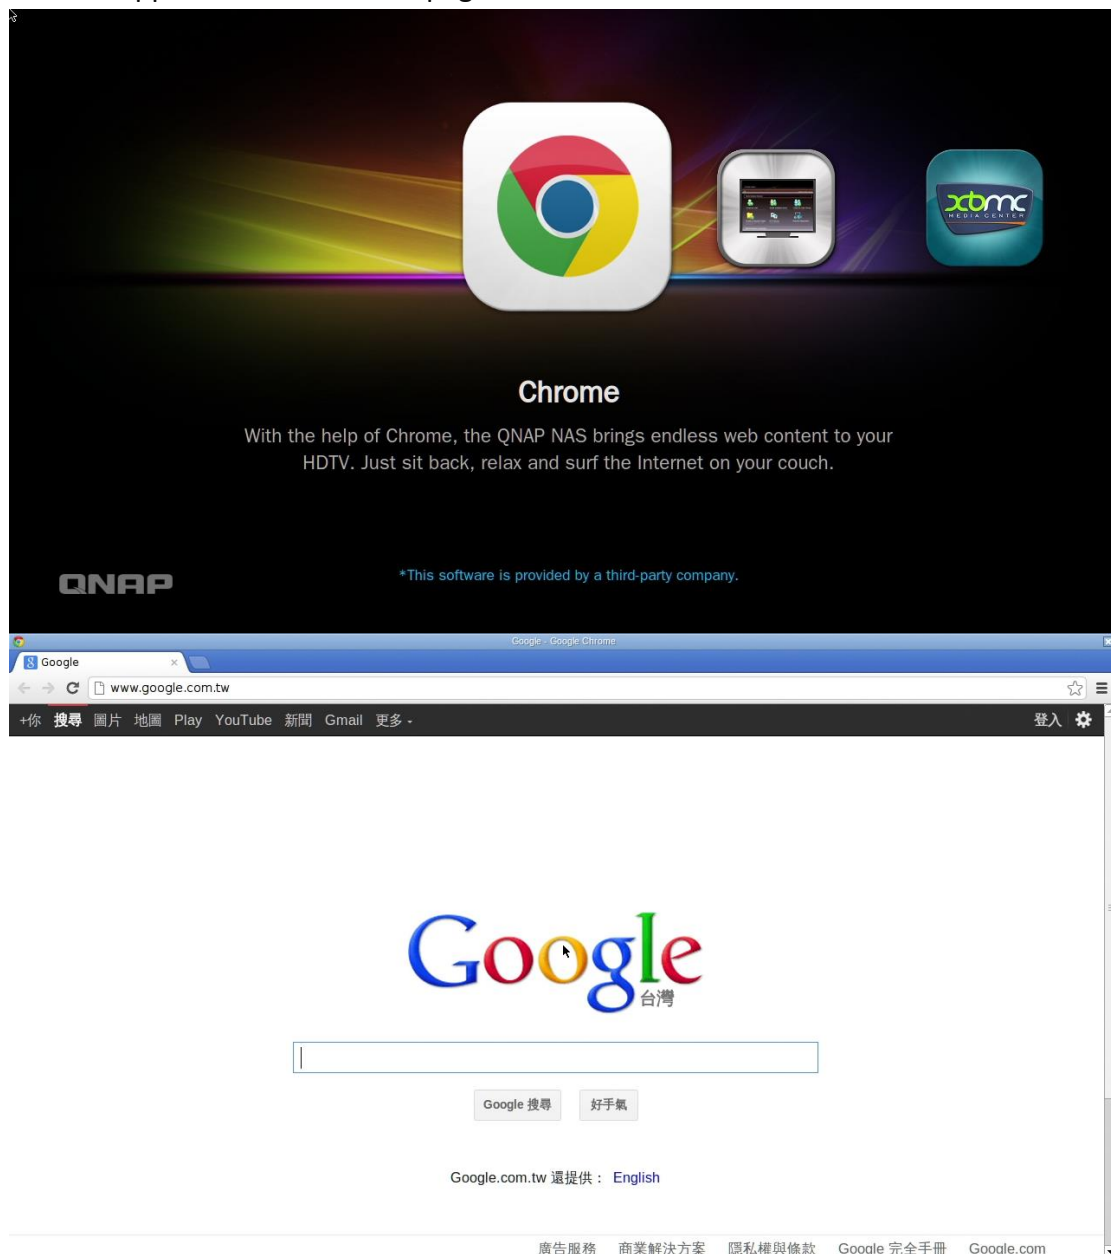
xbmc
MEDIA CENTER

Chrome

With the help of Chrome, the QNAP NAS brings endless web content to your HDTV. Just sit back, relax and surf the Internet on your couch.

QNAP

*This software is provided by a third-party company.

Google - Google Chrome

Google

www.google.com.tw

+你 搜尋 圖片 地圖 Play YouTube 新聞 Gmail 更多 -

登入

Google
台灣

Google 搜尋 好手氣

Google.com.tw 還提供： English

廣告服務 商業解決方案 隱私權與條款 Google 完全手冊 Google.com